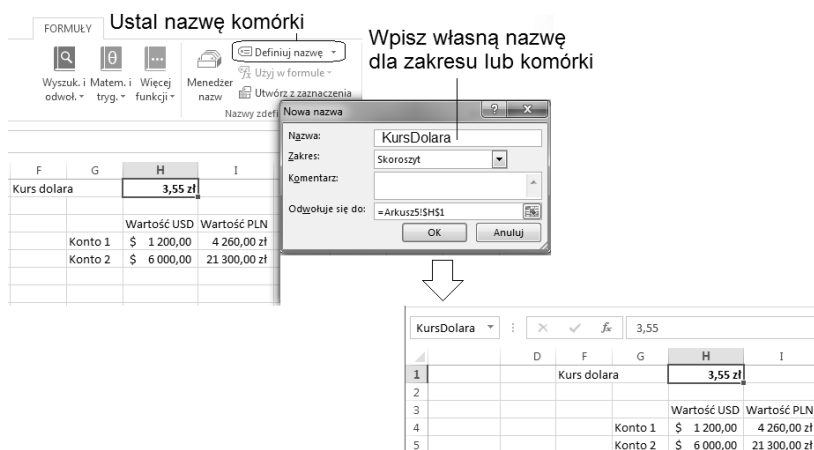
FORMUŁY

Ustal nazwę komórki

Wyszuk. i odwoł. ▾ Matem. i tryg. ▾ Więcej funkcji ▾ Menedżer nazw

Definiuj nazwę ▾
Użyj w formule ▾
Utwórz z zaznaczenia
Nazwy zdefi

Wpisz własną nazwę dla zakresu lub komórki

Nowa nazwa ? ×
Nazwa: KursDolara
Zakres: Skoroszyt
Komentarz:
Odwołuje się do: =Arkusz5!$H$1
OK Anuluj

| F | G | H | I |
|---|---|---|---|
| Kurs dolara | | 3,55 zł | |
| | | | |
| | | Wartość USD | Wartość PLN |
| | Konto 1 | $ 1 200,00 | 4 260,00 zł |
| | Konto 2 | $ 6 000,00 | 21 300,00 zł |

KursDolara ▾ : × ✓ $f_x$ 3,55

| | D | F | G | H | I |
|---|---|---|---|---|---|
| 1 | | Kurs dolara | | 3,55 zł | |
| 2 | | | | | |
| 3 | | | | Wartość USD | Wartość PLN |
| 4 | | | Konto 1 | $ 1 200,00 | 4 260,00 zł |
| 5 | | | Konto 2 | $ 6 000,00 | 21 300,00 zł |